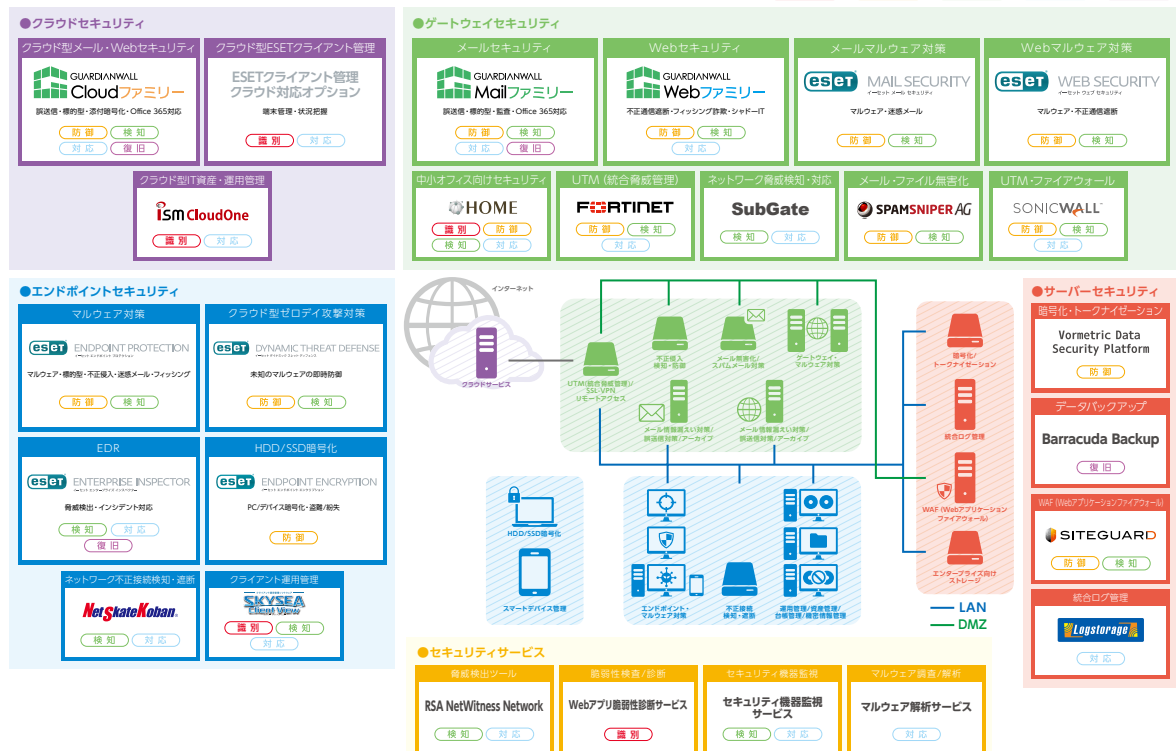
●クラウドセキュリティ

クラウド型メール・Webセキュリティ
GUARDIANWALL Cloudファミリー
誤送信・標的型・添付暗号化・Office 365対応
防御 検知 対応 復旧

クラウド型ESETクライアント管理
ESETクライアント管理 クラウド対応オプション
端末管理・状況把握
識別 対応

クラウド型IT資産・運用管理
ISM CloudOne
識別 対応

●ゲートウェイセキュリティ

メールセキュリティ
GUARDIANWALL Mailファミリー
誤送信・標的型・監査・Office 365対応
防御 検知 対応 復旧

Webセキュリティ
GUARDIANWALL Webファミリー
不正通信遮断・フィッシング詐欺・シャドーIT
防御 検知 対応

メールマルウェア対策
ESET MAIL SECURITY
マルウェア・迷惑メール
防御 検知

Webマルウェア対策
ESET WEB SECURITY
マルウェア・不正通信遮断
防御 検知

中小オフィス向けセキュリティ
HOME
識別 防御 検知 対応

UTM（統合脅威管理）
FORTINET
防御 検知 対応

ネットワーク脅威検知・対処
SubGate
検知 対応

メール・ファイル無害化
SPAMSNIPER AG
防御 検知

UTM・ファイアウォール
SONICWALL
防御 検知 対応

●エンドポイントセキュリティ

マルウェア対策
ESET ENDPOINT PROTECTION
マルウェア・標的型・不正侵入・迷惑メール・フィッシング
防御 検知

クラウド型ゼロデイ攻撃対策
ESET DYNAMIC THREAT DEFENSE
未知のマルウェアの即時防御
防御 検知

EDR
ESET ENTERPRISE INSPECTOR
脅威検出・インシデント対応
検知 対応 復旧

HDD/SSD暗号化
ESET ENDPOINT ENCRYPTION
PC/デバイス暗号化・盗難/紛失
防御

ネットワーク不正接続検知・遮断
NetSkateKoban
検知 対応

クライアント運用管理
SKYSEA Client View
識別 検知 対応

インターネット
クラウドサービス
UTM(統合脅威管理)/SSL-VPN リモートアクセス
不正侵入検知・防御
メール無害化/スパムメール対策
ゲートウェイ・マルウェア対策
メール情報漏えい対策/誤送信対策/アーカイブ
Web情報漏えい対策/誤送信対策/アーカイブ
HDD/SSD暗号化
スマートデバイス管理
エンドポイント・マルウェア対策
不正接続検知・遮断
運用管理/資産管理/台帳管理/脆弱情報管理
暗号化/トークナイゼーション
統合ログ管理
WAF (Webアプリケーションファイアウォール)
エンタープライズ向けストレージ
LAN
DMZ

●サーバーセキュリティ

暗号化・トークナイゼーション
Vormetric Data Security Platform
防御

データバックアップ
Barracuda Backup
復旧

WAF (Webアプリケーションファイアウォール)
SITEGUARD
防御 検知

統合ログ管理
Logstorage
対応

●セキュリティサービス

脅威検出ツール
RSA NetWitness Network
検知 対応

脆弱性検査/診断
Webアプリ脆弱性診断サービス
識別

セキュリティ機器監視
セキュリティ機器監視サービス
検知 対応

マルウェア調査/解析
マルウェア解析サービス
対応